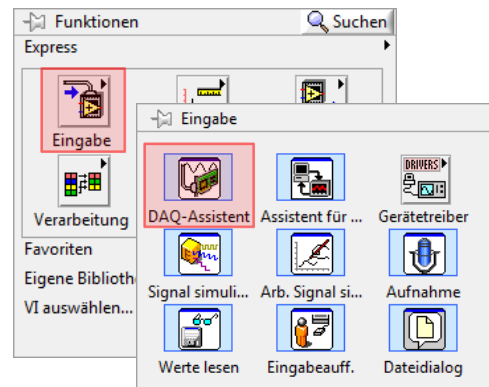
Funktionen
Suchen
Express
Eingabe
Verarbeitung
Favoriten
Eigene Biblioth
VI auswählen...
Eingabe
DAQ-Assistent
Assistent für ...
Gerätetreiber
DRIVERS
Signal simuli...
Arb. Signal si...
Aufnahme
Werte lesen
Eingabeauff.
Dateidialog